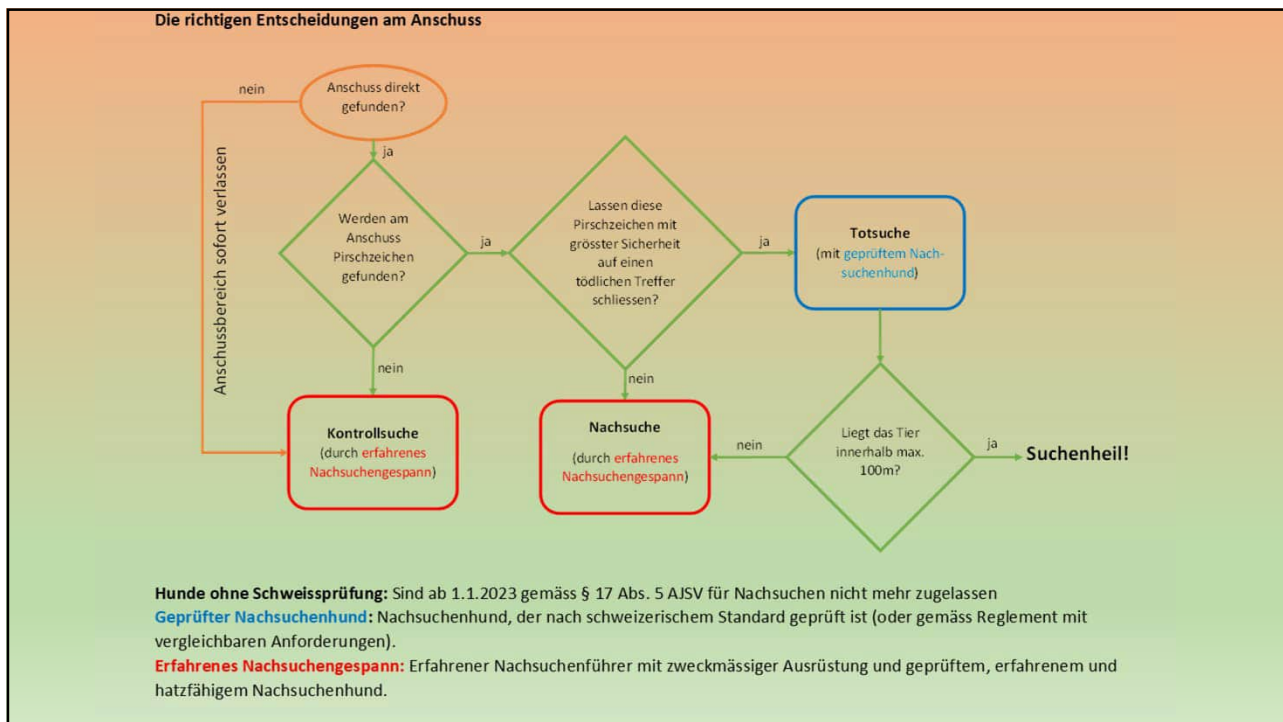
Die richtigen Entscheidungen am Anschuss

Anschuss direkt gefunden?

nein

Anschussbereich sofort verlassen

ja

Werden am Anschuss Pirschzeichen gefunden?

ja

Lassen diese Pirschzeichen mit grösster Sicherheit auf einen tödlichen Treffer schliessen?

ja

Totsuche (mit geprüftem Nachsuchenhund)

nein

Kontrollsuche (durch erfahrenes Nachsuchengespann)

nein

Nachsuche (durch erfahrenes Nachsuchengespann)

nein

Liegt das Tier innerhalb max. 100m?

ja

Suchenheil!

Hunde ohne Schweissprüfung: Sind ab 1.1.2023 gemäss § 17 Abs. 5 AJSV für Nachsuchen nicht mehr zugelassen
Geprüfter Nachsuchenhund: Nachsuchenhund, der nach schweizerischem Standard geprüft ist (oder gemäss Reglement mit vergleichbaren Anforderungen).
Erfahrenes Nachsuchengespann: Erfahrener Nachsuchenführer mit zweckmässiger Ausrüstung und geprüftem, erfahrenem und hatzfähigem Nachsuchenhund.